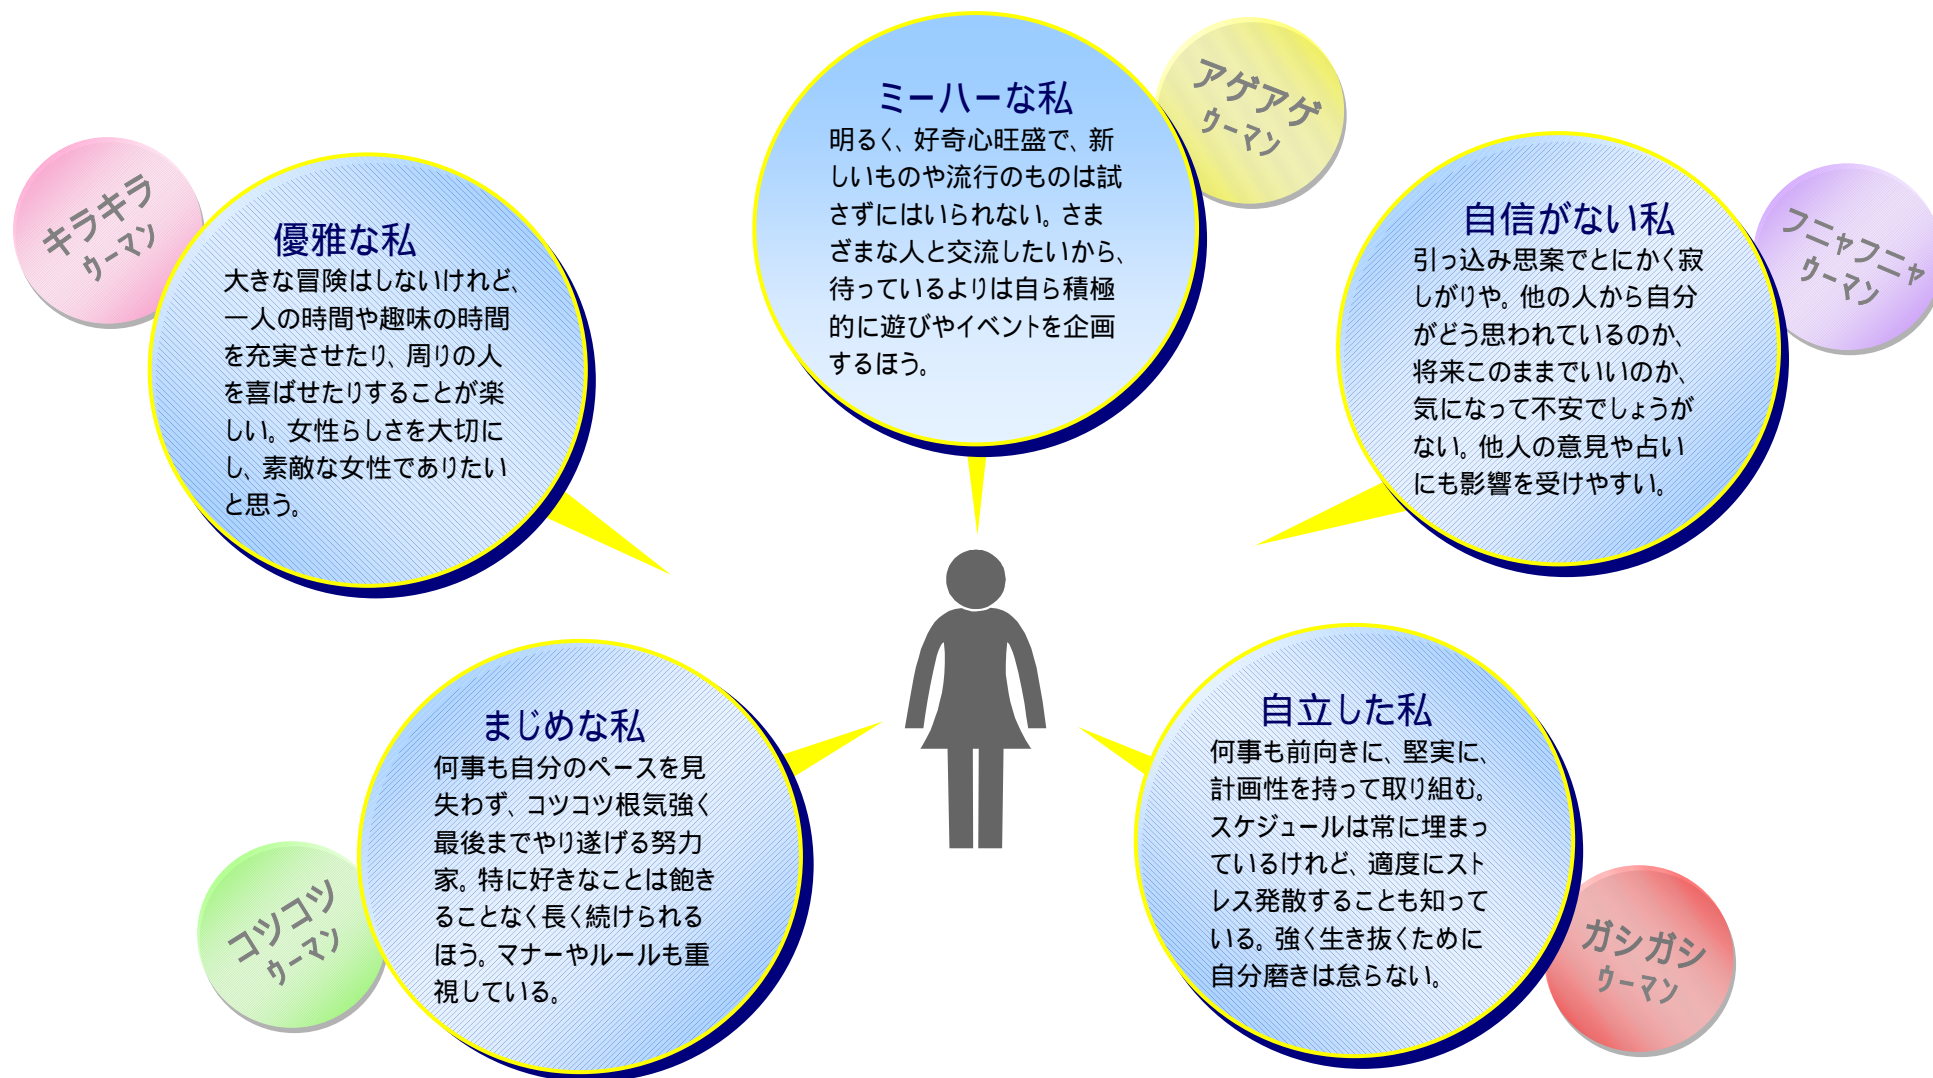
ミーハーな私
明るく、好奇心旺盛で、新しいものや流行のものは試さずにはいられない。さまざまな人と交流したいから、待っているよりは自ら積極的に遊びやイベントを企画するほう。

アゲアゲ
ウーマン

キラキラ
ウーマン

優雅な私
大きな冒険はしないけれど、一人の時間や趣味の時間を充実させたり、周りの人を喜ばせたりすることが楽しい。女性らしさを大切にし、素敵な女性でありたいと思う。

自信がない私
引っ込み思案でとにかく寂しがりや。他の人から自分がどう思われているのか、将来このままでいいのか、気になって不安でしょうがない。他人の意見や占いにも影響を受けやすい。

フニャフニャ
ウーマン

まじめな私
何事も自分のペースを見失わず、コツコツ根気強く最後までやり遂げる努力家。特に好きなことは飽きることなく長く続けられるほう。マナーやルールも重視している。

コツコツ
ウーマン

自立した私
何事も前向きに、堅実に、計画性を持って取り組む。スケジュールは常に埋まっているけれど、適度にストレス発散することも知っている。強く生き抜くために自分磨きは怠らない。

ガシガシ
ウーマン